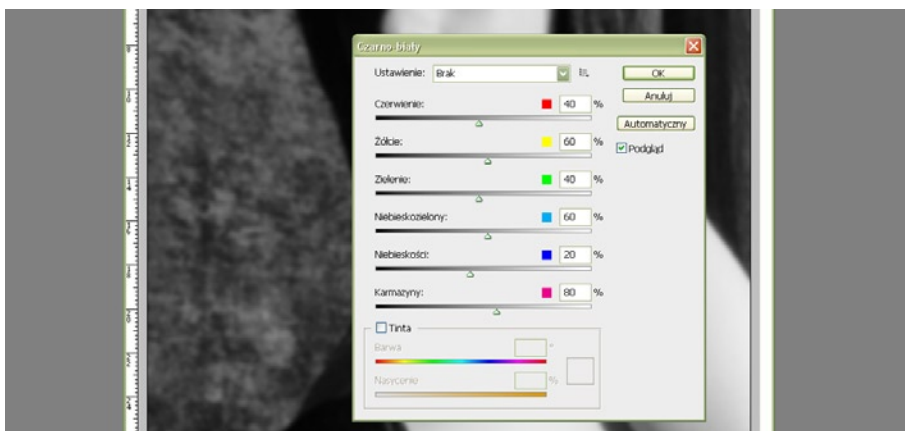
Czarno-biały

Ustawienie: Brak

OK

Anuluj

Automatyczny

Podgląd

Czerwienie: 40 %

Żółcie: 60 %

Zielenie: 40 %

Niebieskozielony: 60 %

Niebieskości: 20 %

Karmazyny: 80 %

Tinta

Barwa °

Nasycenie %